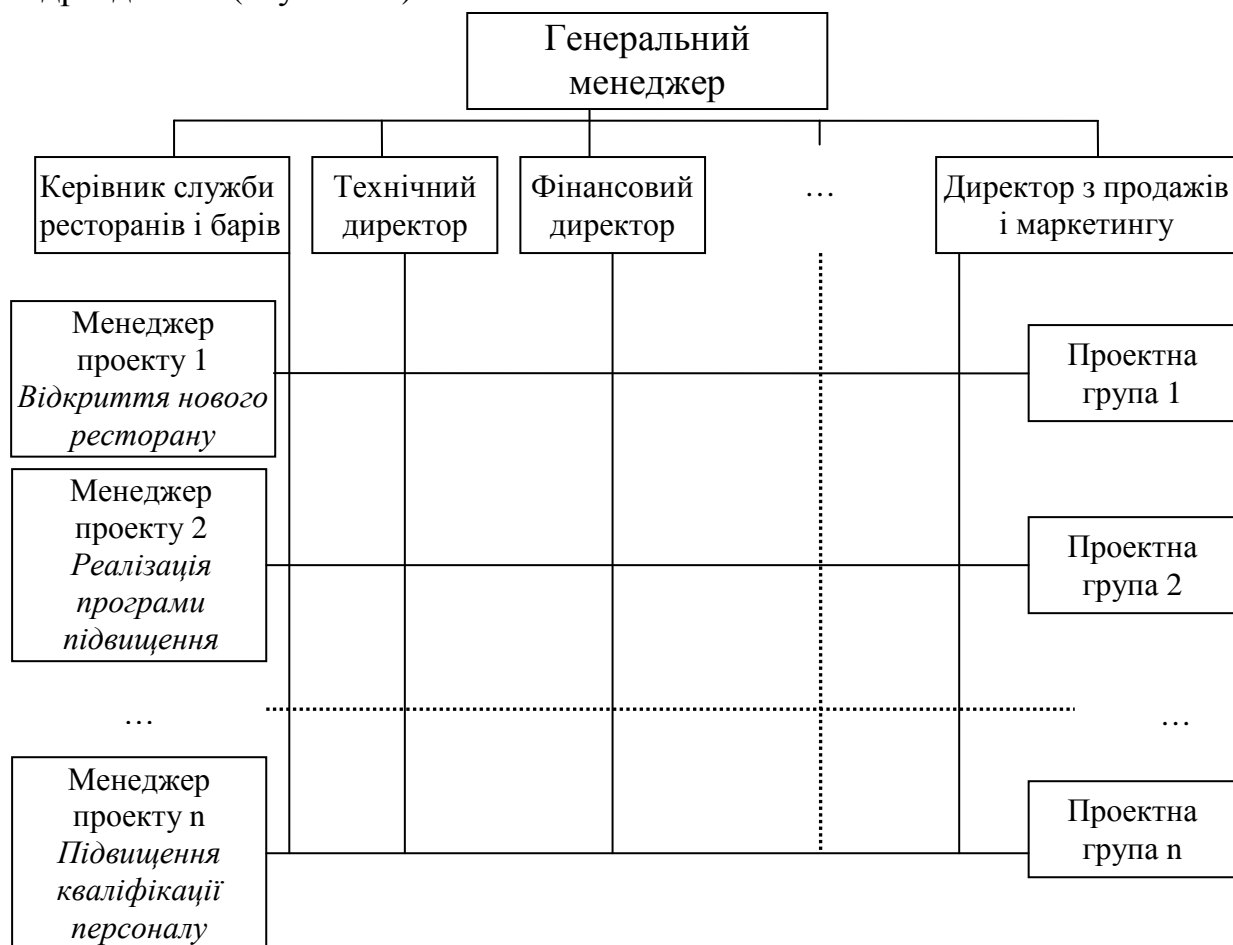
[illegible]

Генеральний менеджер

Керівник служби ресторанів і барів

Технічний директор

Фінансовий директор

…

Директор з продажів і маркетингу

Менеджер проекту 1 *Відкриття нового ресторану*

Проектна група 1

Менеджер проекту 2 *Реалізація програми підвищення*

Проектна група 2

…

…

Менеджер проекту n *Підвищення кваліфікації персоналу*

Проектна група n